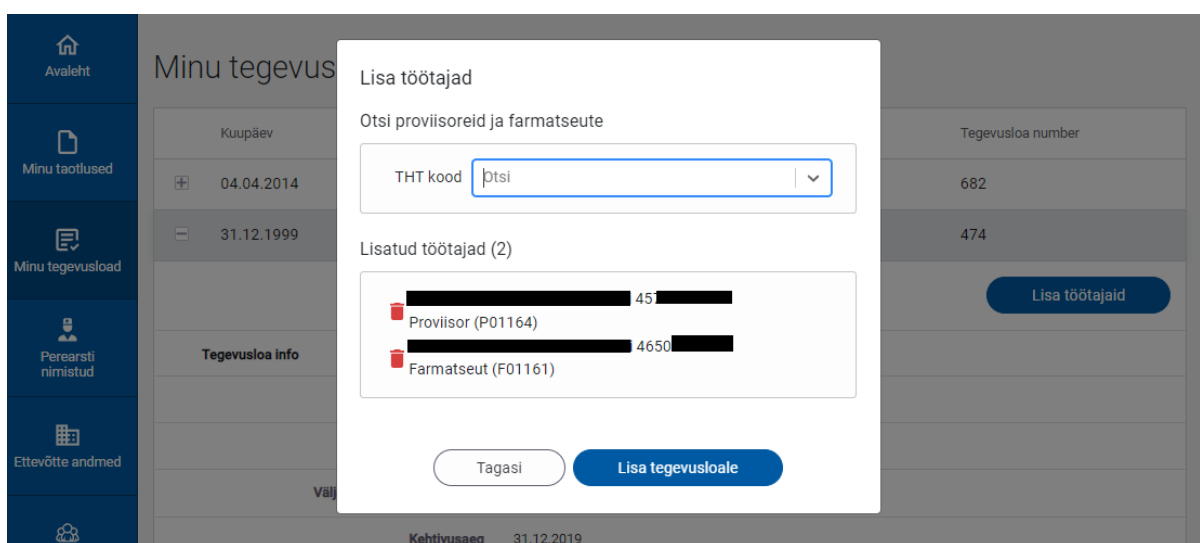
Avaleht

Minu taotlused

Minu tegevusload

Perearsti nimistud

Ettevõtte andmed

Minu tegevus

Kuupäev

04.04.2014

31.12.1999

Tegevusloa number

682

474

Lisa töötajaid

Tegevusloa info

Välj

Kehtivusaeg 31.12.2019

Lisa töötajad

Otsi proviisoreid ja farmatseute

THT kood Otsi

Lisatud töötajad (2)

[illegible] 451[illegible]
Proviisor (P01164)

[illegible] 4650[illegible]
Farmatseut (F01161)

Tagasi

Lisa tegevusloale